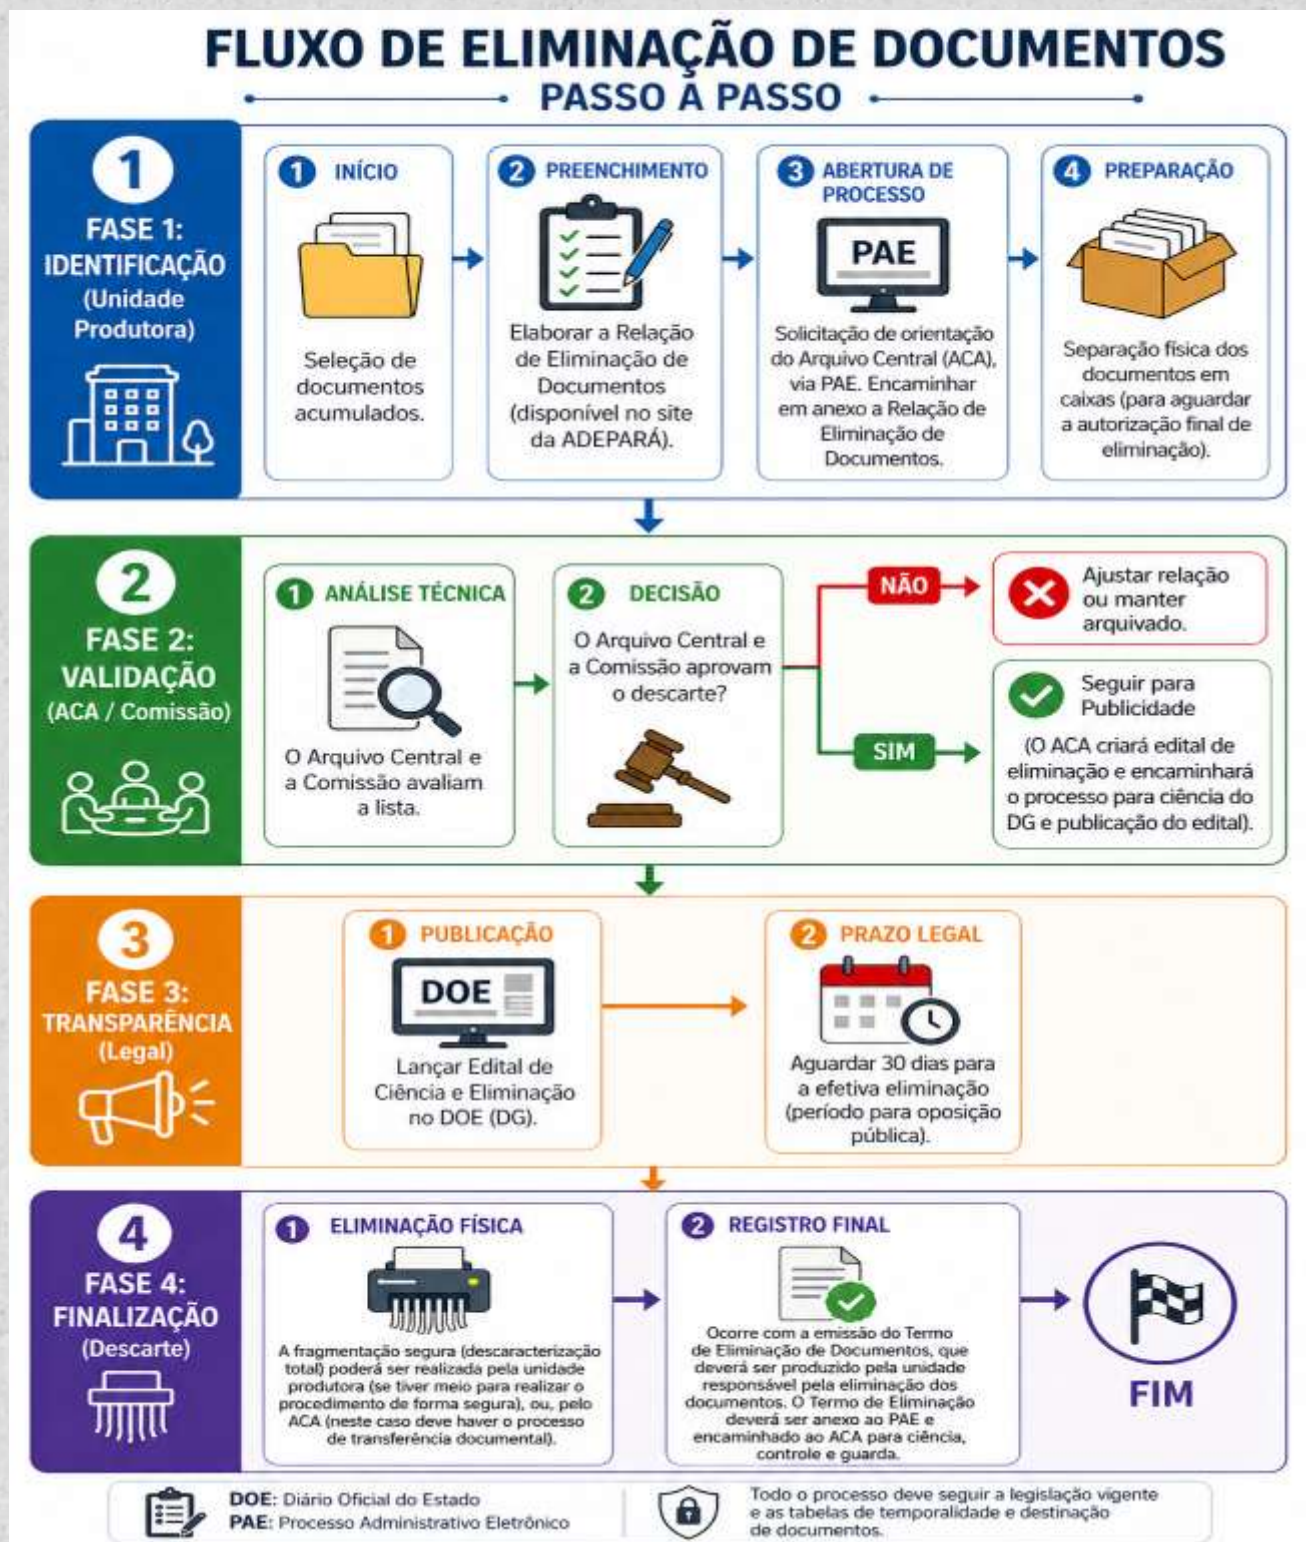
FLUXO DE ELIMINAÇÃO DE DOCUMENTOS
PASSO A PASSO

1
FASE 1: IDENTIFICAÇÃO (Unidade Produtora)

1 INÍCIO
Seleção de documentos acumulados.

2 PREENCHIMENTO
Elaborar a Relação de Eliminação de Documentos (disponível no site da ADEPARÁ).

3 ABERTURA DE PROCESSO
PAE
Solicitação de orientação do Arquivo Central (ACA), via PAE. Encaminhar em anexo a Relação de Eliminação de Documentos.

4 PREPARAÇÃO
Separação física dos documentos em caixas (para aguardar a autorização final de eliminação).

2
FASE 2: VALIDAÇÃO (ACA / Comissão)

1 ANÁLISE TÉCNICA
O Arquivo Central e a Comissão avaliam a lista.

2 DECISÃO
O Arquivo Central e a Comissão aprovam o descarte?

NÃO
Ajustar relação ou manter arquivado.

SIM
Seguir para Publicidade
(O ACA criará edital de eliminação e encaminhará o processo para ciência do DG e publicação do edital).

3
FASE 3: TRANSPARÊNCIA (Legal)

1 PUBLICAÇÃO
DOE
Lançar Edital de Ciência e Eliminação no DOE (DG).

2 PRAZO LEGAL
Aguardar 30 dias para a efetiva eliminação (período para oposição pública).

4
FASE 4: FINALIZAÇÃO (Descarte)

1 ELIMINAÇÃO FÍSICA
A fragmentação segura (descaracterização total) poderá ser realizada pela unidade produtora (se tiver meio para realizar o procedimento de forma segura), ou, pelo ACA (neste caso deve haver o processo de transferência documental).

2 REGISTRO FINAL
Ocorre com a emissão do Termo de Eliminação de Documentos, que deverá ser produzido pela unidade responsável pela eliminação dos documentos. O Termo de Eliminação deverá ser anexo ao PAE e encaminhado ao ACA para ciência, controle e guarda.

FIM

DOE: Diário Oficial do Estado
PAE: Processo Administrativo Eletrônico

Todo o processo deve seguir a legislação vigente e as tabelas de temporalidade e destinação de documentos.